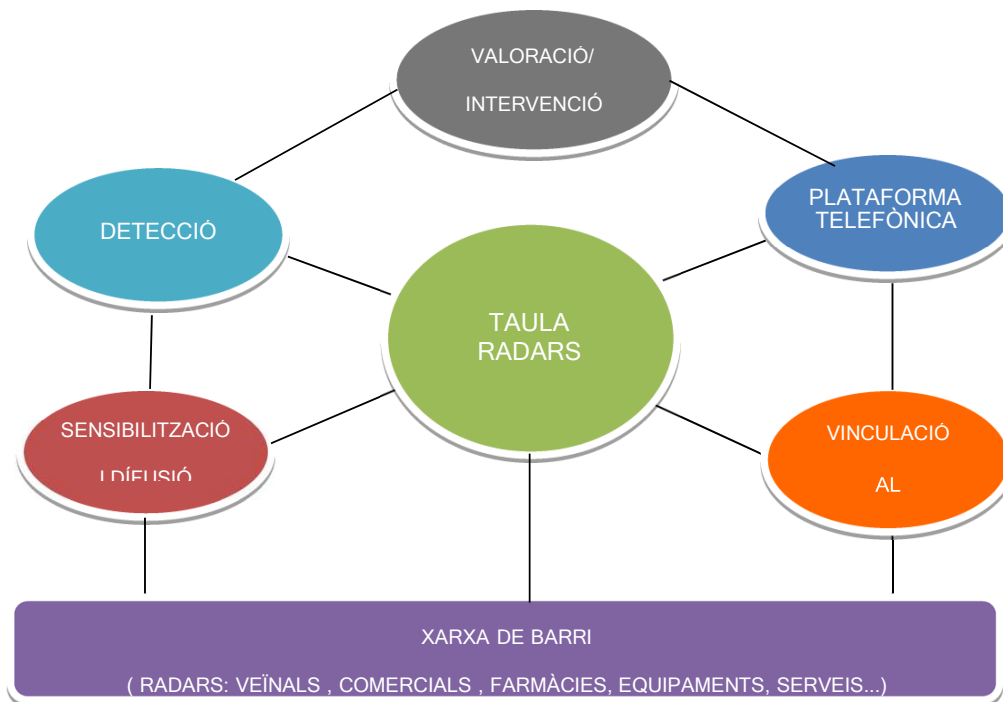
VALORACIÓ/

INTERVENCIÓ

DETECCIÓ

PLATAFORMA TELEFÒNICA

TAULA RADARS

SENSIBILITZACIÓ

I DIFUSIÓ

VINCULACIÓ

AL

XARXA DE BARRI

( RADARS: VEÏNALS , COMERCIALS , FARMÀCIES, EQUIPAMENTS, SERVEIS...)